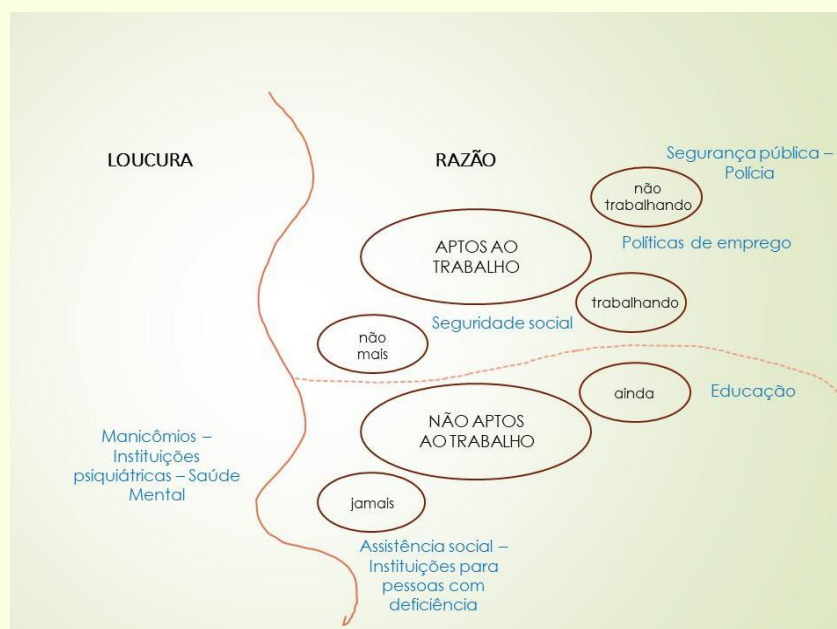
LOUCURA

RAZÃO

Segurança pública – Polícia

não trabalhando

APTOS AO TRABALHO

Políticas de emprego

trabalhando

não mais

Seguridade social

ainda

Educação

NÃO APTOS AO TRABALHO

Manicômios – Instituições psiquiátricas – Saúde Mental

jamais

Assistência social – Instituições para pessoas com deficiência